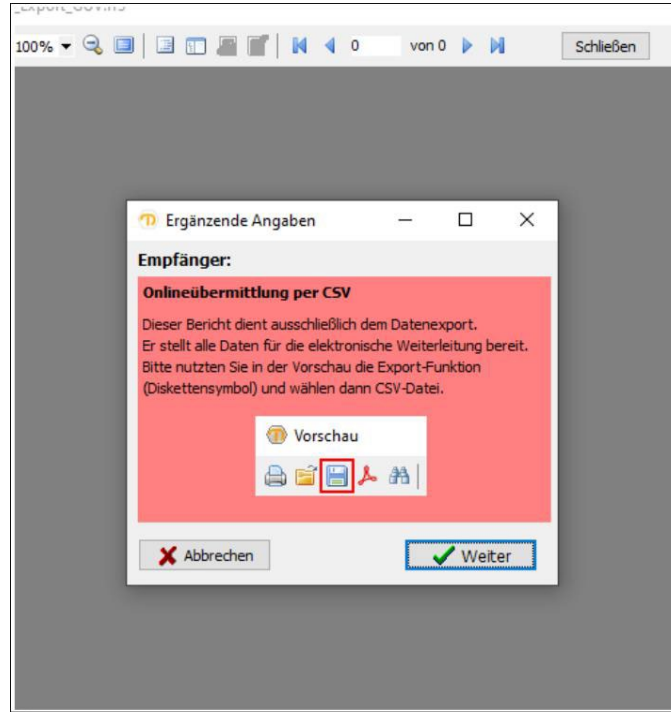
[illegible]

100% 0 von 0 Schließen

Ergänzende Angaben

Empfänger:

Onlineübermittlung per CSV

Dieser Bericht dient ausschließlich dem Datenexport. Er stellt alle Daten für die elektronische Weiterleitung bereit. Bitte nutzten Sie in der Vorschau die Export-Funktion (Diskettensymbol) und wählen dann CSV-Datei.

Vorschau

Abbrechen

Weiter